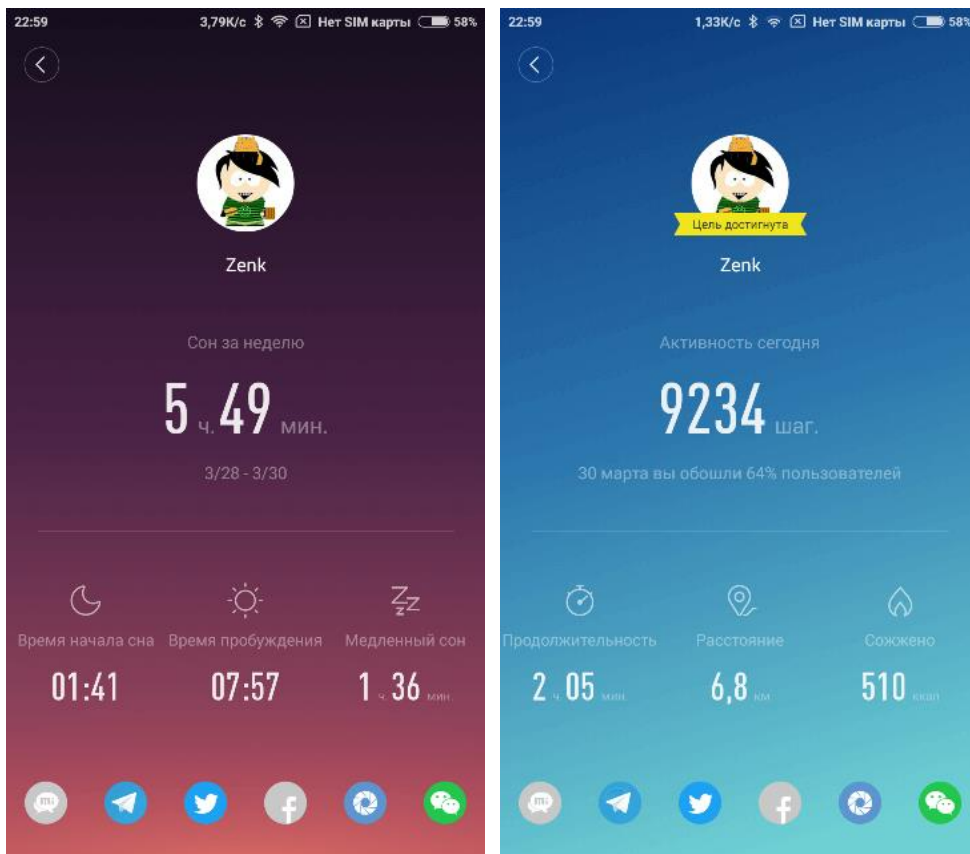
22:59 3,79К/с Нет SIM карты 58%

Zenk

Сон за неделю

5 ч. 49 мин.

3/28 - 3/30

Время начала сна
01:41

Время пробуждения
07:57

Медленный сон
1 ч 36 мин

22:59 1,33К/с Нет SIM карты 58%

Цель достигнута

Zenk

Активность сегодня

9234 шаг.

30 марта вы обошли 64% пользователей

Продолжительность
2 ч 05 мин

Расстояние
6,8 км

Сожжено
510 ккал